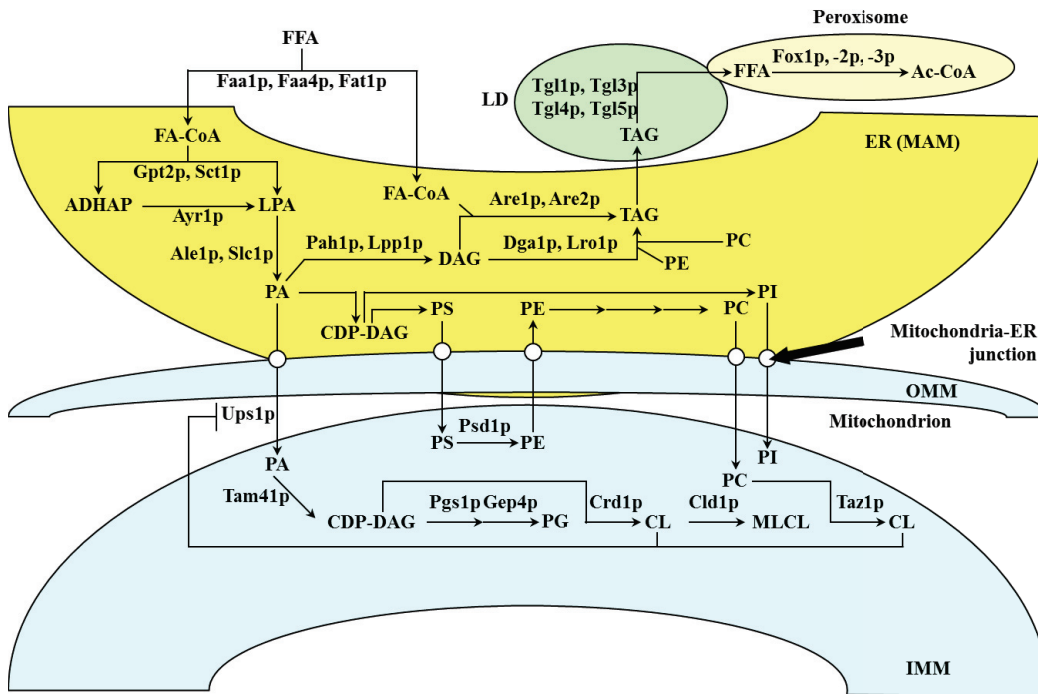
FFA

Faa1p, Faa4p, Fat1p

Peroxisome

FFA

Fox1p, -2p, -3p

Ac-CoA

LD

Tgl1p, Tgl3p

Tgl4p, Tgl5p

TAG

ER (MAM)

FA-CoA

Gpt2p, Sct1p

ADHAP

Ayr1p

LPA

FA-CoA

Are1p, Are2p

TAG

Ale1p, Slc1p

Pah1p, Lpp1p

DAG

Dga1p, Lro1p

PC

PE

PA

CDP-DAG

PS

PE

PC

PI

Mitochondria-ER junction

OMM

Ups1p

Mitochondrion

PS

Psd1p

PE

PA

PI

PC

Tam41p

CDP-DAG

Pgs1p Gep4p

PG

Crd1p

CL

Cld1p

MLCL

Taz1p

CL

IMM